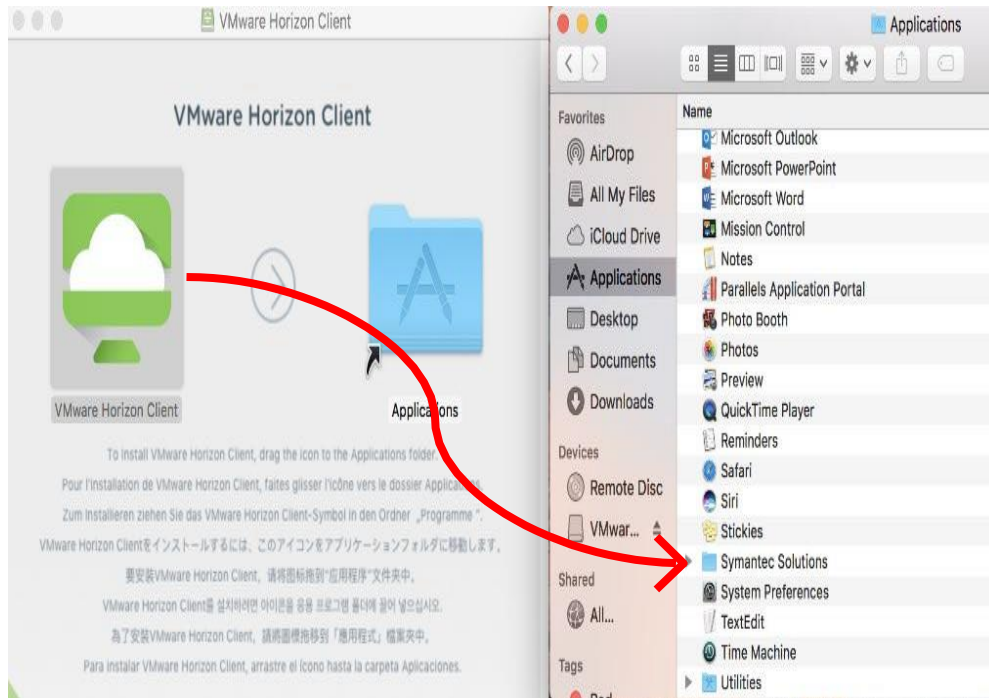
VMware Horizon Client

VMware Horizon Client

VMware Horizon Client

Applications

To install VMware Horizon Client, drag the icon to the Applications folder.
Pour l'installation de VMware Horizon Client, faites glisser l'icône vers le dossier Applications.
Zum Installieren ziehen Sie das VMware Horizon Client-Symbol in den Ordner „Programme".
VMware Horizon Clientをインストールするには、このアイコンをアプリケーションフォルダに移動します。
要安装VMware Horizon Client，请将图标拖到"应用程序"文件夹中。
VMware Horizon Client를 설치하려면 아이콘을 응용 프로그램 폴더에 끌어 넣으십시오.
為了安裝VMware Horizon Client，請將圖標拖移到「應用程式」檔案夾中。
Para instalar VMware Horizon Client, arrastre el icono hasta la carpeta Aplicaciones.

Applications

Favorites
AirDrop
All My Files
iCloud Drive
Applications
Desktop
Documents
Downloads
Devices
Remote Disc
VMwar...
Shared
All...
Tags
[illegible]

Name
Microsoft Outlook
Microsoft PowerPoint
Microsoft Word
Mission Control
Notes
Parallels Application Portal
Photo Booth
Photos
Preview
QuickTime Player
Reminders
Safari
Siri
Stickies
Symantec Solutions
System Preferences
TextEdit
Time Machine
Utilities